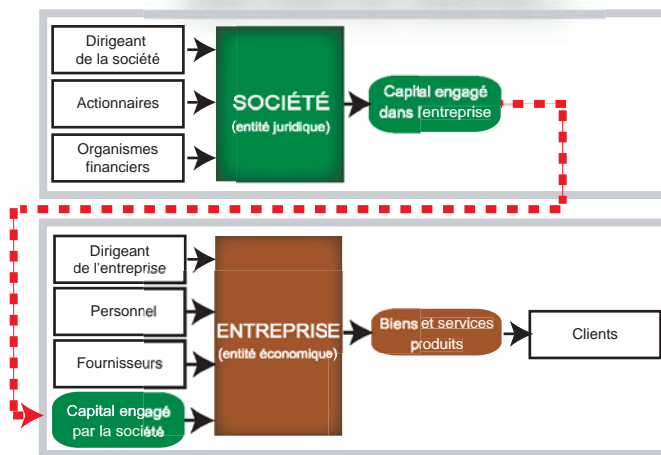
Dirigeant de la société

Actionnaires

Organismes financiers

SOCIÉTÉ (entité juridique)

Capital engagé dans l'entreprise

Dirigeant de l'entreprise

Personnel

Fournisseurs

Capital engagé par la société

ENTREPRISE (entité économique)

Biens et services produits

Clients